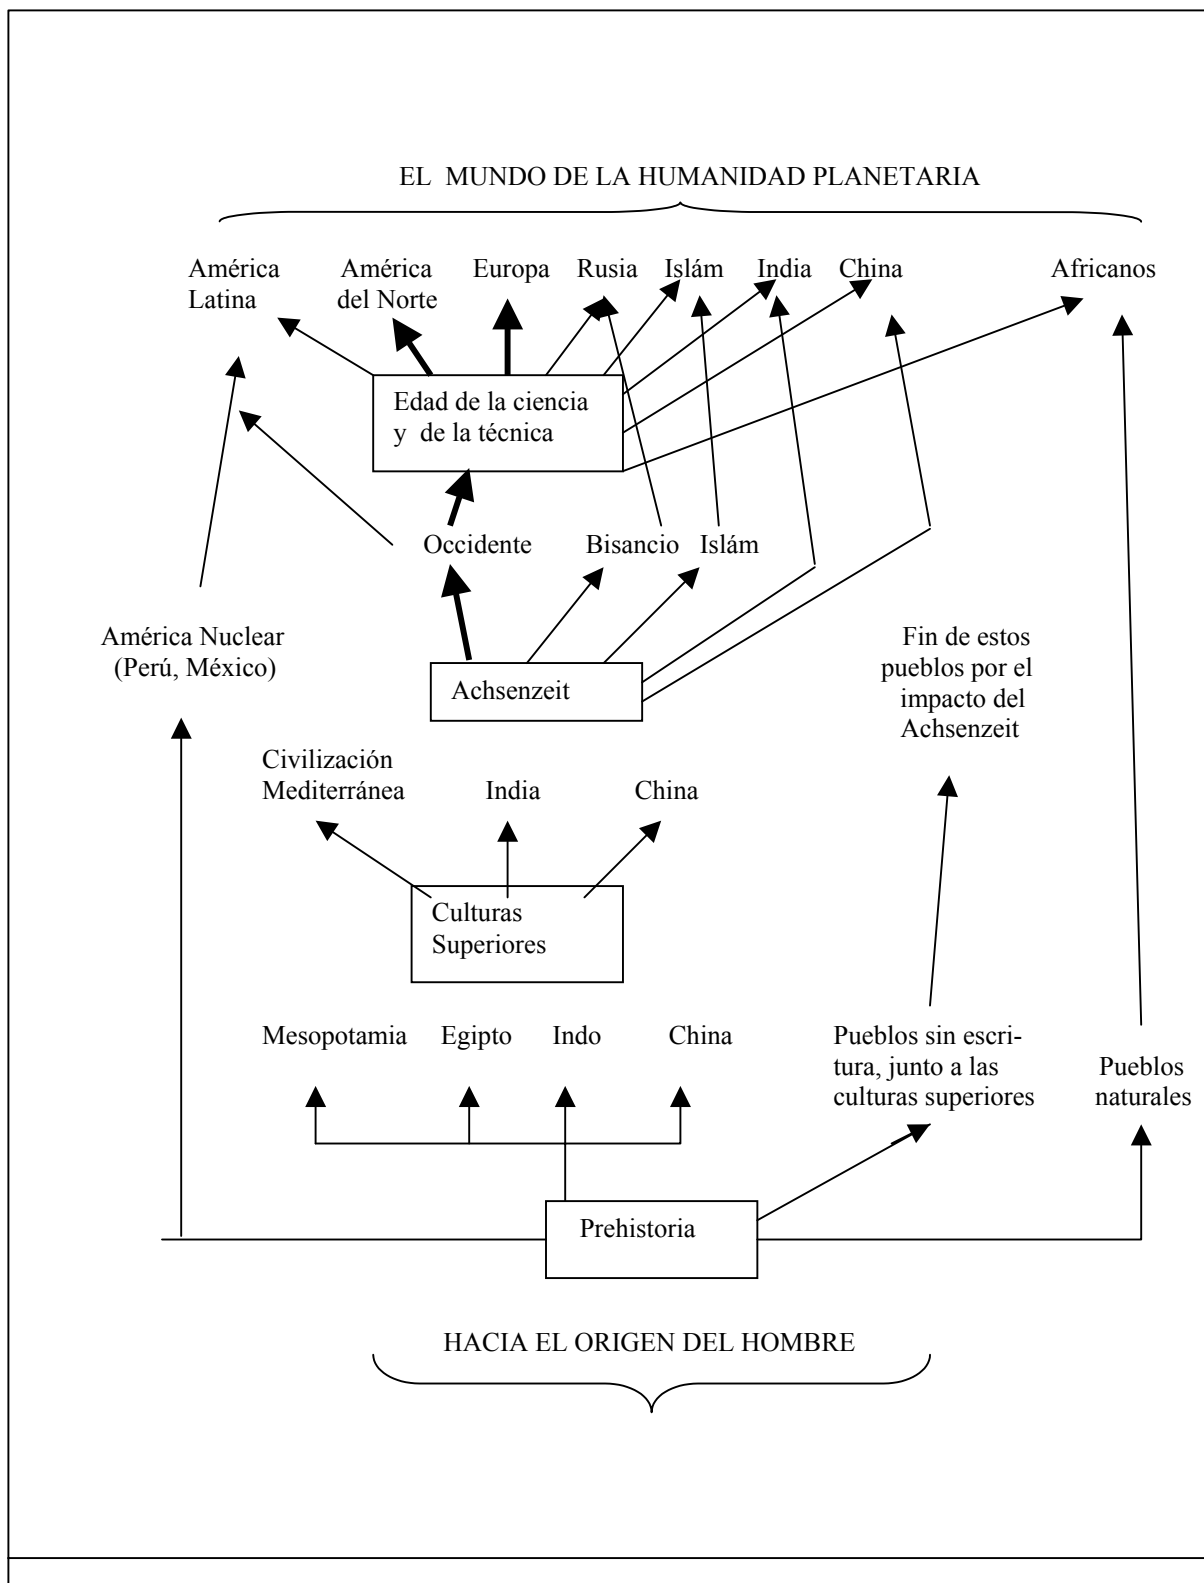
EL MUNDO DE LA HUMANIDAD PLANETARIA

América Latina
América del Norte
Europa
Rusia
Islám
India
China
Africanos

Edad de la ciencia y de la técnica

Occidente
Bisancio
Islám

América Nuclear (Perú, México)

Achsenzeit

Fin de estos pueblos por el impacto del Achsenzeit

Civilización Mediterránea
India
China

Culturas Superiores

Mesopotamia
Egipto
Indo
China

Pueblos sin escritura, junto a las culturas superiores

Pueblos naturales

Prehistoria

HACIA EL ORIGEN DEL HOMBRE